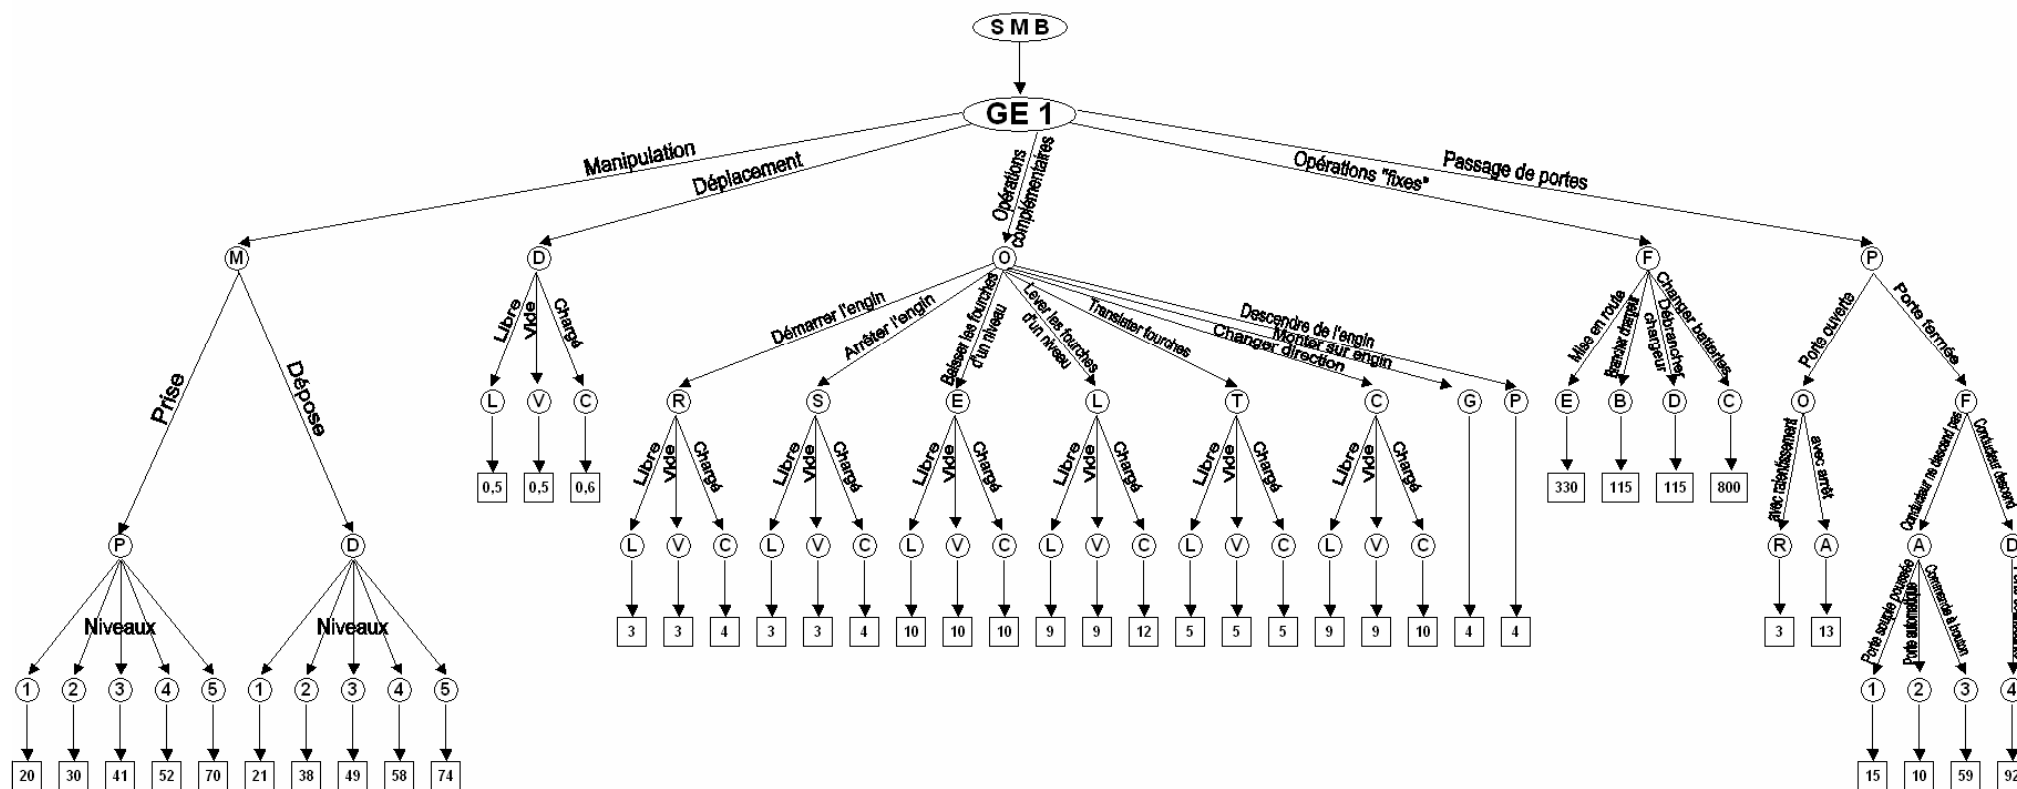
S M B

GE 1

Manipulation
Déplacement
Opérations complémentaires
Opérations "fixes"
Passage de portes

M
D
O
F
P

Prise
Dépose

P
D

Niveaux
Niveaux

1 2 3 4 5
1 2 3 4 5

20 30 41 52 70
21 38 49 58 74

Libre
Vide
Chargé

L V C

0,5 0,5 0,6

Démarrer l'engin
Arrêter l'engin
Baisser les fourches d'un niveau
Lever les fourches d'un niveau
Translater fourches
Changer direction
Monter sur engin
Descendre de l'engin

R S E L T C G P

Libre Vide Chargé
Libre Vide Chargé
Libre Vide Chargé
Libre Vide Chargé
Libre Vide Chargé
Libre Vide Chargé

L V C L V C L V C L V C L V C L V C

3 3 4 3 3 4 10 10 10 9 9 12 5 5 5 9 9 10 4 4

Mise en route
Brancher chargeur
Débrancher chargeur
Changer batteries

E B D C

330 115 115 800

Porte ouverte
Porte fermée

O F

avec ralentissement
avec arrêt

R A

3 13

Conducteur ne descend pas
Conducteur descend

A D

Porte souple poussée
Porte automatique
Commande à bouton

1 2 3 4

15 10 59 92